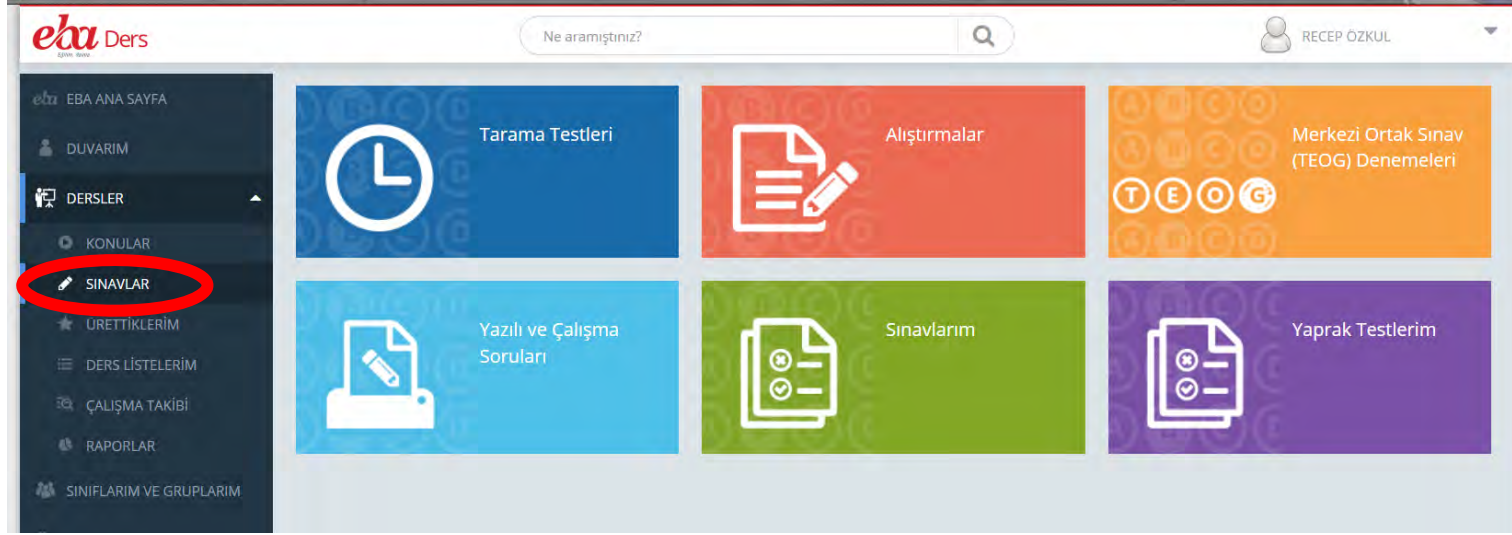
eba Ders

Ne aramıştınız?

RECEP ÖZKUL

EBA ANA SAYFA

DUVARIM

DERSLER

KONULAR

SINAVLAR

ÜRETTİKLERİM

DERS LİSTELERİM

ÇALIŞMA TAKİBİ

RAPORLAR

SINIFLARIM VE GRUPLARIM

Tarama Testleri

Alıştırmalar

Merkezi Ortak Sınav (TEOG) Denemeleri

TEOG

Yazılı ve Çalışma Soruları

Sınavlarım

Yaprak Testlerim